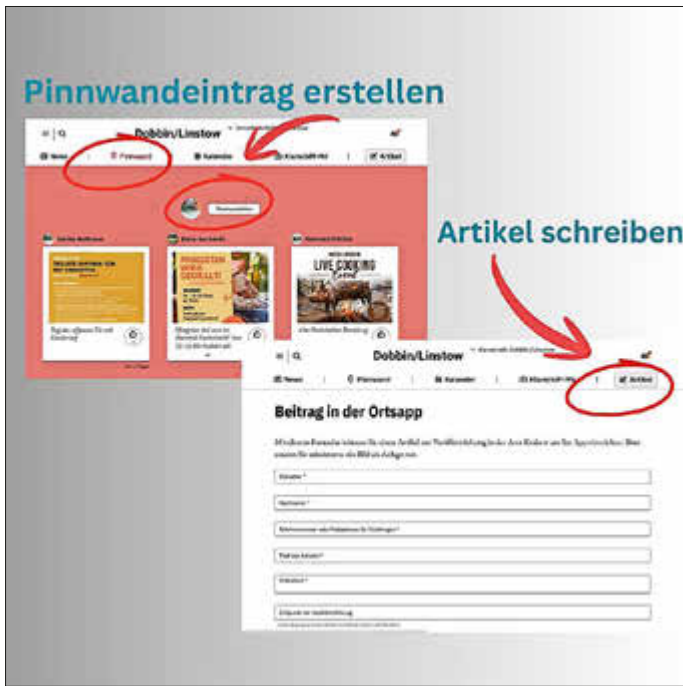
Pinnwandeintrag erstellen

Dobbin/Linstow

News | Pinnwand | Kalender | Kleinschriftteil | Artikel

LIVE COOKING

Artikel schreiben

Dobbin/Linstow

News | Pinnwand | Kalender | Kleinschriftteil | Artikel

Beitrag in der Ortsapp

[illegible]

Vorname *

Nachname *

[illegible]

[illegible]

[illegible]

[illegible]